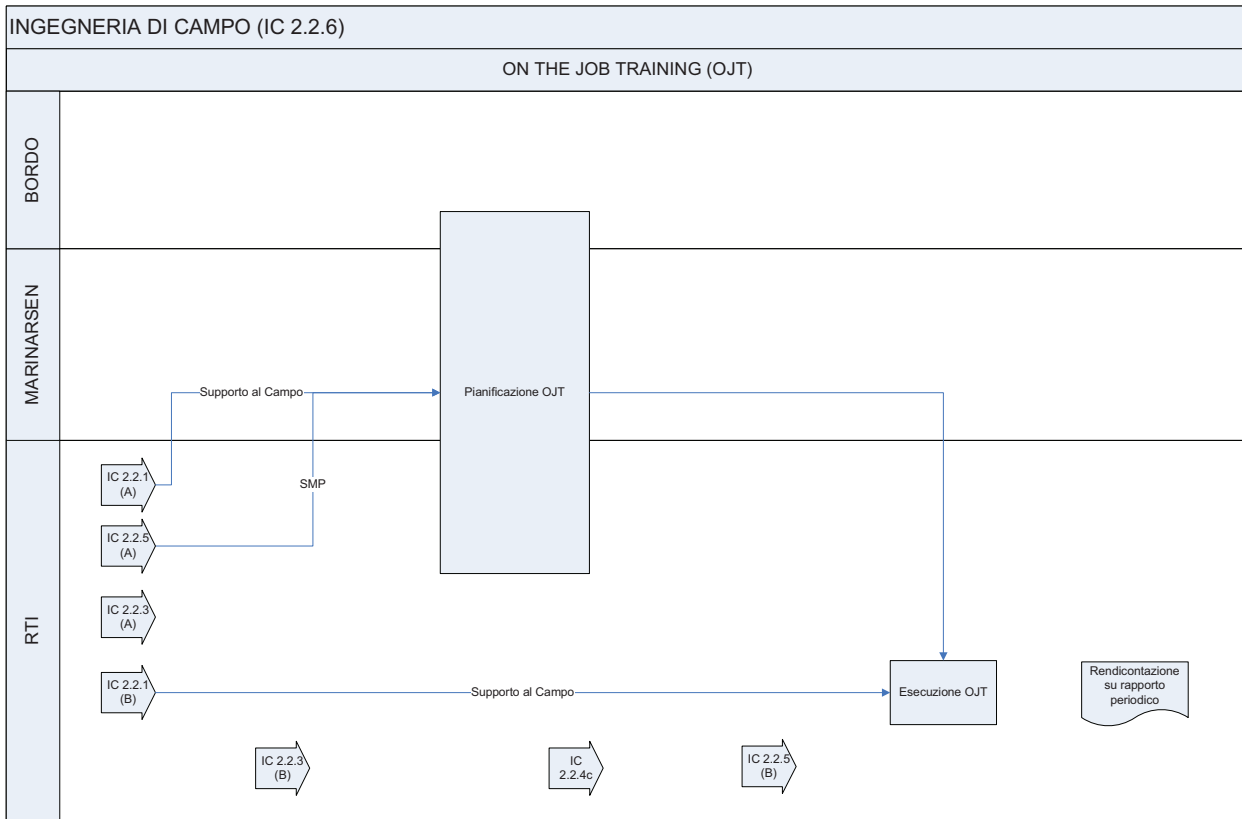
INGEGNERIA DI CAMPO (IC 2.2.6)

ON THE JOB TRAINING (OJT)

BORDO

MARINARSEN

RTI

Supporto al Campo

Pianificazione OJT

IC 2.2.1 (A)

SMP

IC 2.2.5 (A)

IC 2.2.3 (A)

IC 2.2.1 (B)

Supporto al Campo

Esecuzione OJT

Rendicontazione su rapporto periodico

IC 2.2.3 (B)

IC 2.2.4c

IC 2.2.5 (B)